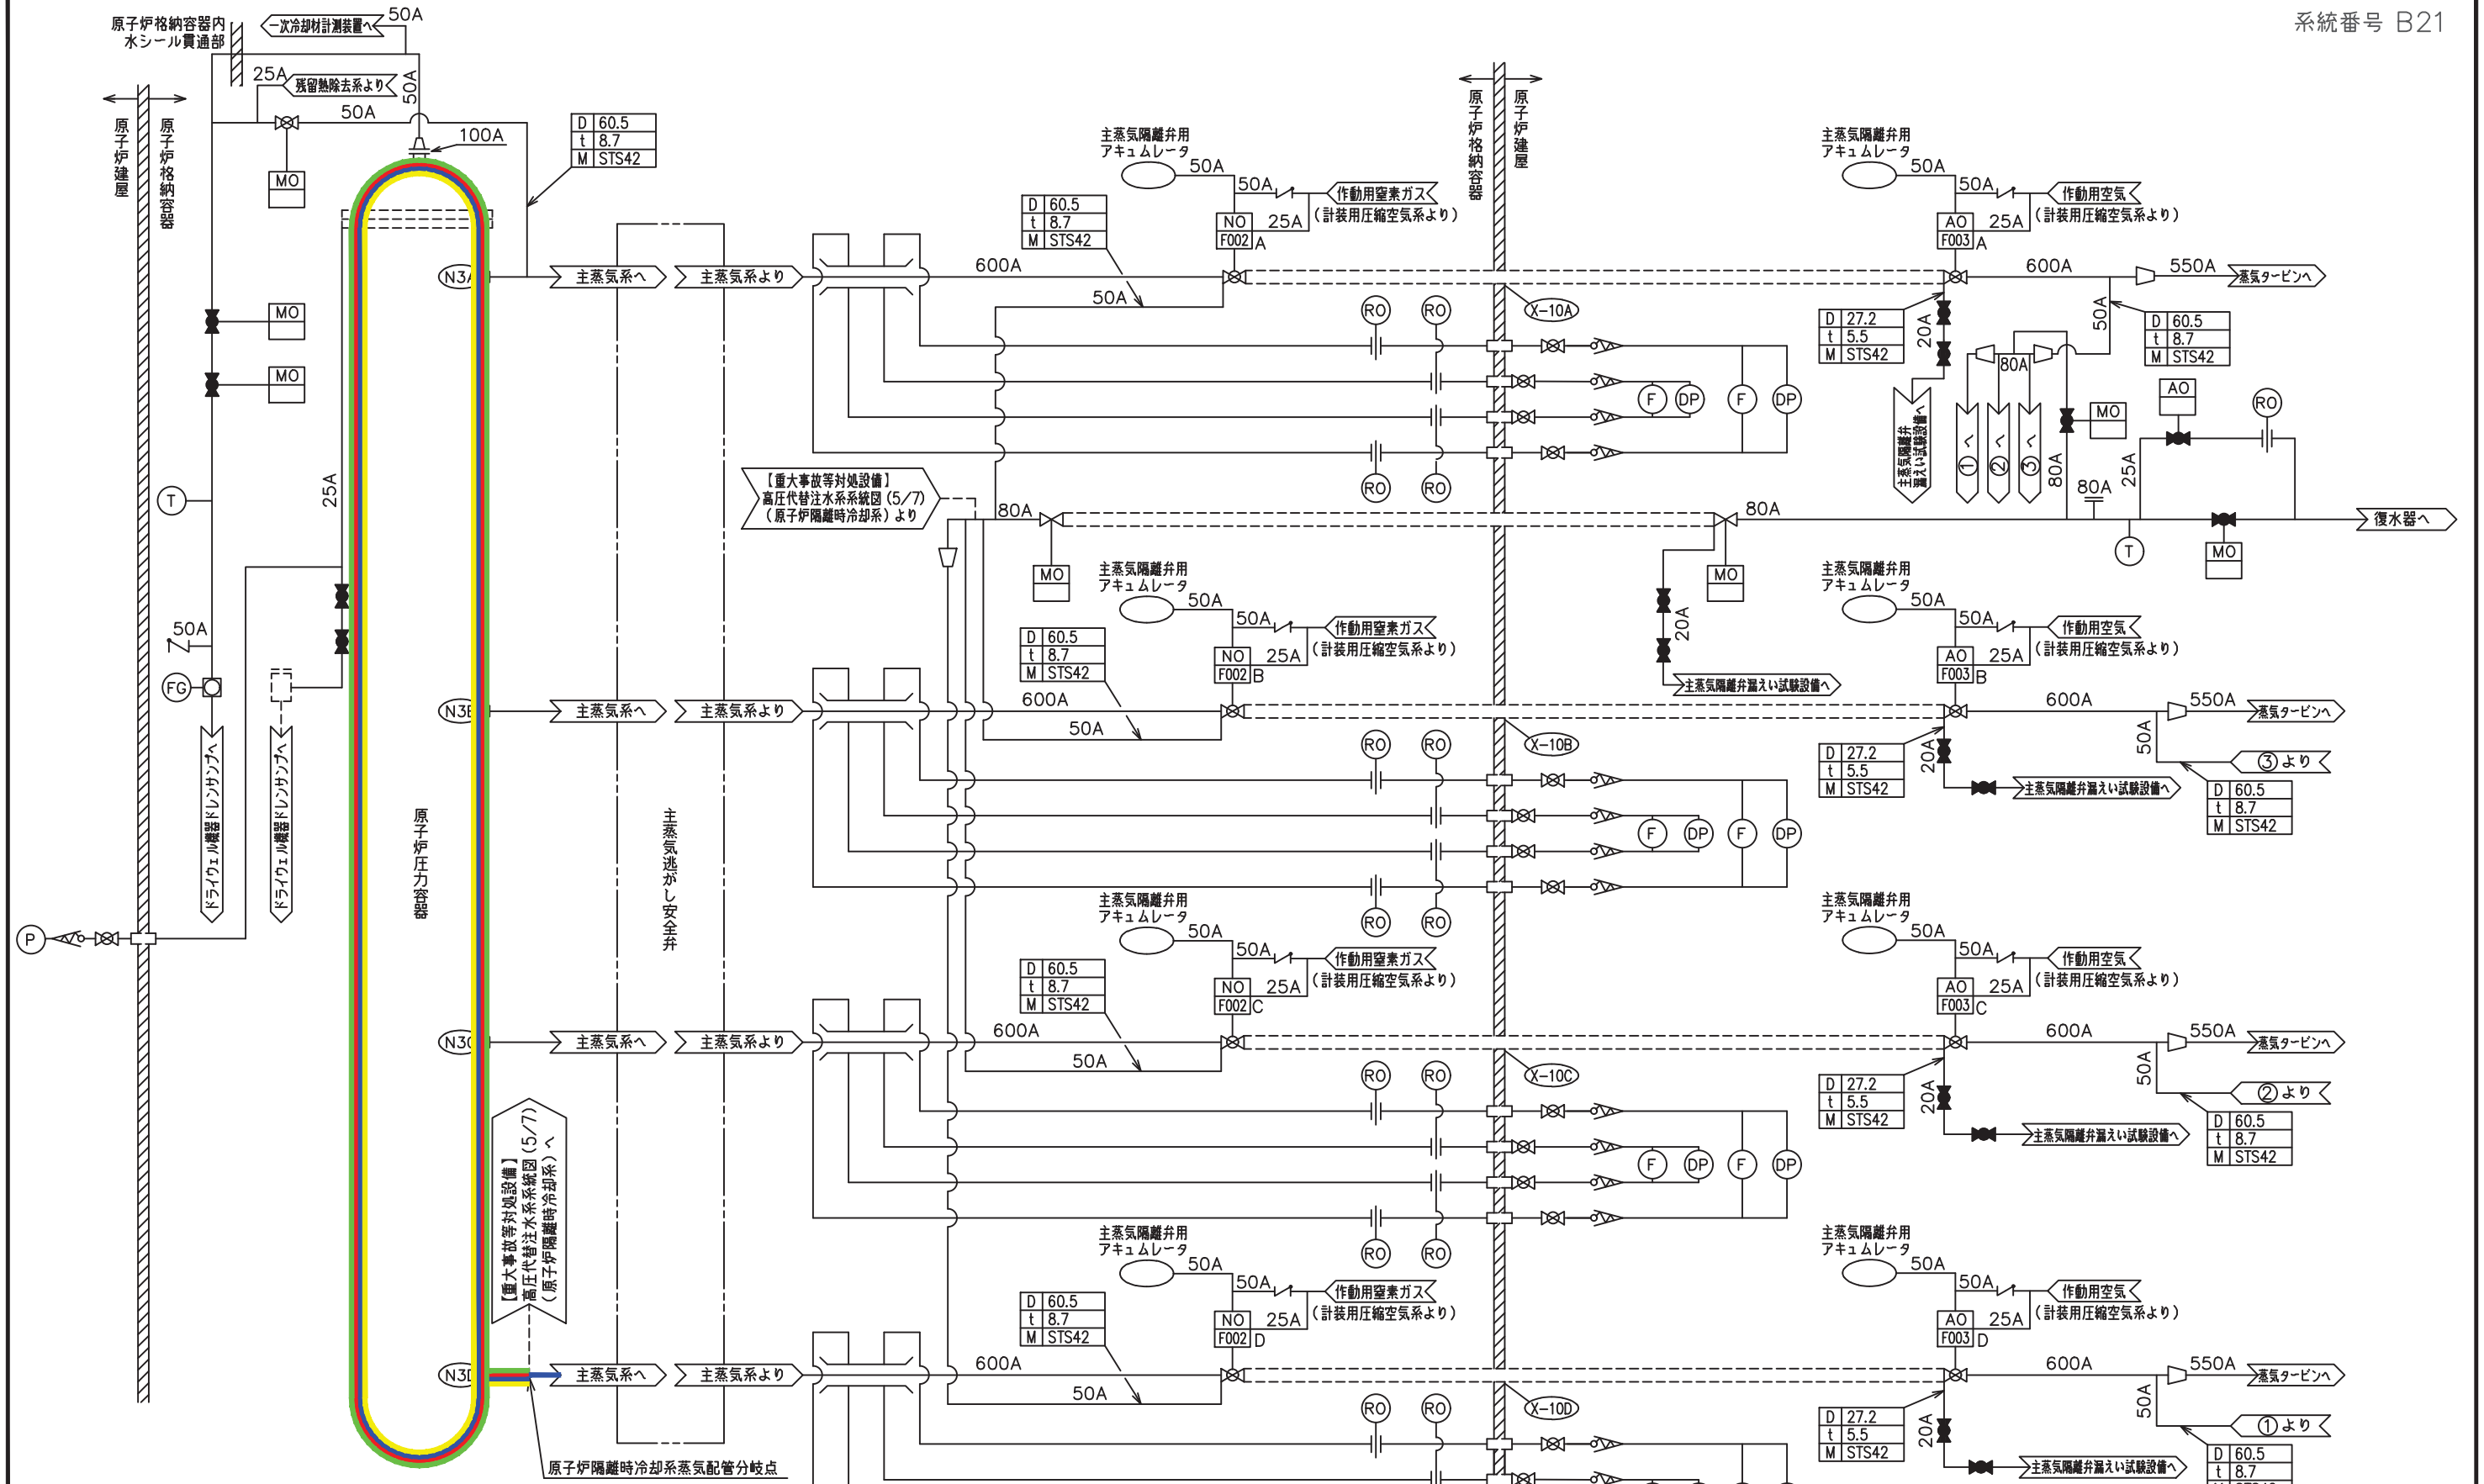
系統番号 B21

原子炉格納容器内水シール貫通部
一次冷却材計測装置へ
50A
25A
残留熱除去系より
50A
50A
100A
MO
原子炉建屋
原子炉格納容器
D 60.5
t 8.7
M STS42

N3A
主蒸気系へ
主蒸気系より
600A
50A
MO
MO
T
25A
50A
FG
ドライウェル機器ドレンサンプへ
ドライウェル機器ドレンサンプへ
P
原子炉圧力容器
主蒸気逃がし安全弁

主蒸気隔離弁用アキュムレータ
50A
50A
作動用窒素ガス
(計装用圧縮空気系より)
NO
F002 A
25A
D 60.5
t 8.7
M STS42
RO
RO
X-10A
F
DP
F
DP
RO
RO
原子炉格納容器
原子炉建屋

主蒸気隔離弁用アキュムレータ
50A
50A
作動用空気
(計装用圧縮空気系より)
AO
F003 A
25A
600A
550A
蒸気タービンへ
D 27.2
t 5.5
M STS42
20A
50A
D 60.5
t 8.7
M STS42
80A
主蒸気隔離弁漏えい試験設備へ
①へ
②へ
③へ
MO
AO
RO
80A
80A
25A
復水器へ
T
MO

【重大事故等対処設備】
高圧代替注水系系統図(5/7)
(原子炉隔離時冷却系)より
80A
80A
MO
MO
20A
主蒸気隔離弁漏えい試験設備へ

N3B
主蒸気系へ
主蒸気系より
主蒸気隔離弁用アキュムレータ
50A
50A
作動用窒素ガス
(計装用圧縮空気系より)
NO
F002 B
25A
D 60.5
t 8.7
M STS42
600A
50A
RO
RO
X-10B
F
DP
F
DP
主蒸気隔離弁用アキュムレータ
50A
50A
作動用空気
(計装用圧縮空気系より)
AO
F003 B
25A
600A
550A
蒸気タービンへ
50A
③より
D 27.2
t 5.5
M STS42
20A
主蒸気隔離弁漏えい試験設備へ
D 60.5
t 8.7
M STS42

RO
RO
主蒸気隔離弁用アキュムレータ
50A
50A
作動用窒素ガス
(計装用圧縮空気系より)
NO
F002 C
25A
D 60.5
t 8.7
M STS42
N3C
主蒸気系へ
主蒸気系より
600A
50A
RO
RO
X-10C
F
DP
F
DP
主蒸気隔離弁用アキュムレータ
50A
50A
作動用空気
(計装用圧縮空気系より)
AO
F003 C
25A
600A
550A
蒸気タービンへ
50A
②より
D 27.2
t 5.5
M STS42
20A
主蒸気隔離弁漏えい試験設備へ
D 60.5
t 8.7
M STS42

【重大事故等対処設備】
高圧代替注水系系統図(5/7)
(原子炉隔離時冷却系)へ

主蒸気隔離弁用アキュムレータ
RO
RO
50A
50A
作動用窒素ガス
(計装用圧縮空気系より)
NO
F002 D
25A
D 60.5
t 8.7
M STS42
N3D
主蒸気系へ
主蒸気系より
600A
50A
RO
RO
X-10D
主蒸気隔離弁用アキュムレータ
50A
50A
作動用空気
(計装用圧縮空気系より)
AO
F003 D
25A
600A
550A
蒸気タービンへ
50A
①より
D 27.2
t 5.5
M STS42
20A
主蒸気隔離弁漏えい試験設備へ
D 60.5
t 8.7
原子炉隔離時冷却系蒸気配管分岐点